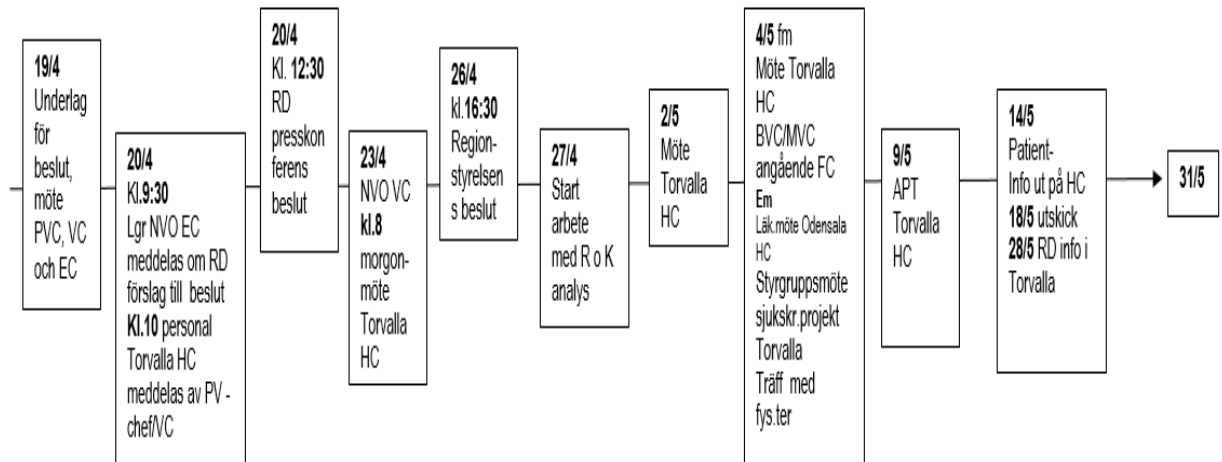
19/4
Underlag för beslut, möte PVC, VC och EC

20/4
Kl.9:30
Lgr NVO EC meddelas om RD förslag till beslut
Kl.10 personal Torvalla HC meddelas av PV - chef/VC

20/4
Kl. 12:30
RD presskonferens beslut

23/4
NVO VC
kl.8
morgonmöte Torvalla HC

26/4
kl.16:30
Regionstyrelsens beslut

27/4
Start arbete med R o K analys

2/5
Möte Torvalla HC

4/5 fm
Möte Torvalla HC BVC/MVC angående FC
Em
Läk.möte Odensala HC
Styrgruppsmöte sjukskr.projekt Torvalla
Träff med fys.ter

9/5
APT Torvalla HC

14/5
Patient-Info ut på HC
18/5 utskick
28/5 RD info i Torvalla

31/5